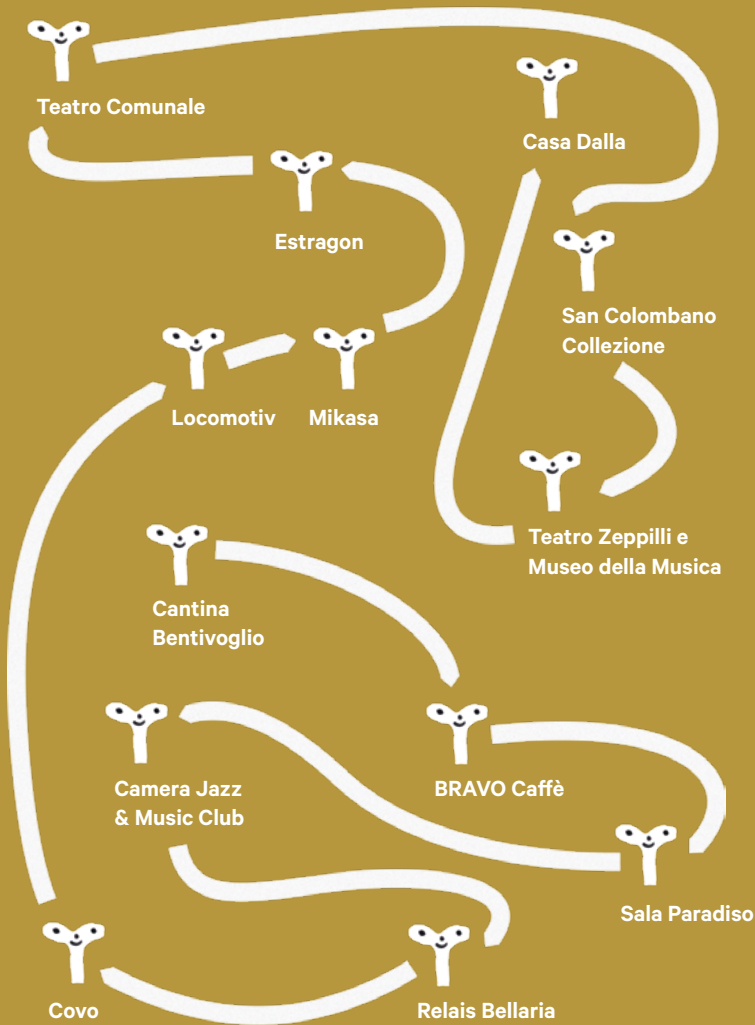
Teatro Comunale

Casa Dalla

Estragon

San Colombano Collezione

Locomotiv

Mikasa

Teatro Zeppilli e Museo della Musica

Cantina Bentivoglio

Camera Jazz & Music Club

BRAVO Caffè

Sala Paradiso

Covo

Relais Bellaria